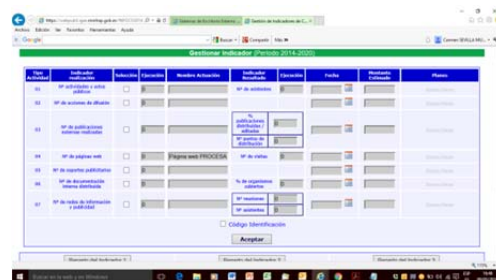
Archivo Edición Ver Favoritos Herramientas Ayuda

Google

Gestionar indicador (Periodo 2014-2020)

| Tipo Actividad | Indicador realización | Selección | Ejecución | Nombre Actuación | Indicador Resultado | Ejecución | Fecha | Montante Estimado | Planes |
|---|---|---|---|---|---|---|---|---|---|
| 01 | Nº actividades y actos públicos | | 0 | | Nº de asistentes | 0 | | | |
| 02 | Nº de acciones de difusión | | 0 | | | | | | |
| 03 | Nº de publicaciones externas realizadas | | 0 | | % publicaciones distribuidas / editadas; Nº puntos de distribución | 0; 0 | | | |
| 04 | Nº de páginas web | | 0 | Página web PROCESA | Nº de visitas | 0 | | | |
| 05 | Nº de soportes publicitarios | | 0 | | | | | | |
| 06 | Nº de documentación interna distribuida | | 0 | | % de organismos cubiertos | 0 | | | |
| 07 | Nº de redes de información y publicidad | | 0 | | Nº reuniones; Nº asistentes | 0; 0 | | | |

Código Identificación

Aceptar